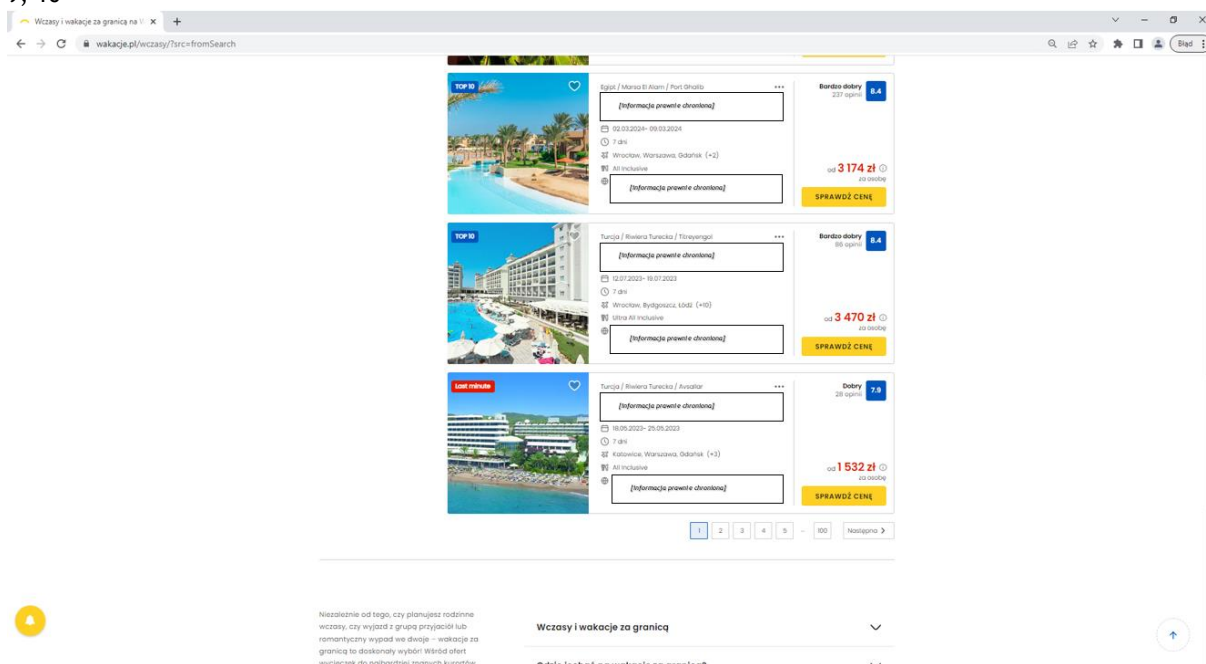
Wczasy i wakacje za granicą na W ×  +

wakacje.pl/wczasy/?src=fromSearch

Błąd

TOP 10

Egipt / Marsa El Alam / Port Ghalib

[Informacja prawnie chroniona]

02.03.2024- 09.03.2024

7 dni

Wrocław, Warszawa, Gdańsk (+2)

All Inclusive

[Informacja prawnie chroniona]

Bardzo dobry 237 opinii 8.4

od 3 174 zł za osobę

SPRAWDŹ CENĘ

TOP 10

Turcja / Riwiera Turecka / Türeyengol

[Informacja prawnie chroniona]

12.07.2023- 19.07.2023

7 dni

Wrocław, Bydgoszcz, Łódź (+10)

Ultra All Inclusive

[Informacja prawnie chroniona]

Bardzo dobry 86 opinii 8.4

od 3 470 zł za osobę

SPRAWDŹ CENĘ

Last minute

Turcja / Riwiera Turecka / Avsallar

[Informacja prawnie chroniona]

18.05.2023- 25.05.2023

7 dni

Katowice, Warszawa, Gdańsk (+3)

All Inclusive

[Informacja prawnie chroniona]

Dobry 28 opinii 7.9

od 1 532 zł za osobę

SPRAWDŹ CENĘ

1 2 3 4 5 ... 100 Następna

Niezależnie od tego, czy planujesz rodzinne wczasy, czy wyjazd z grupą przyjaciół lub romantyczny wypad we dwoje – wakacje za granicą to doskonały wybór! Wśród ofert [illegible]

Wczasy i wakacje za granicą

Gdzie jechać na wakacje za granicę?